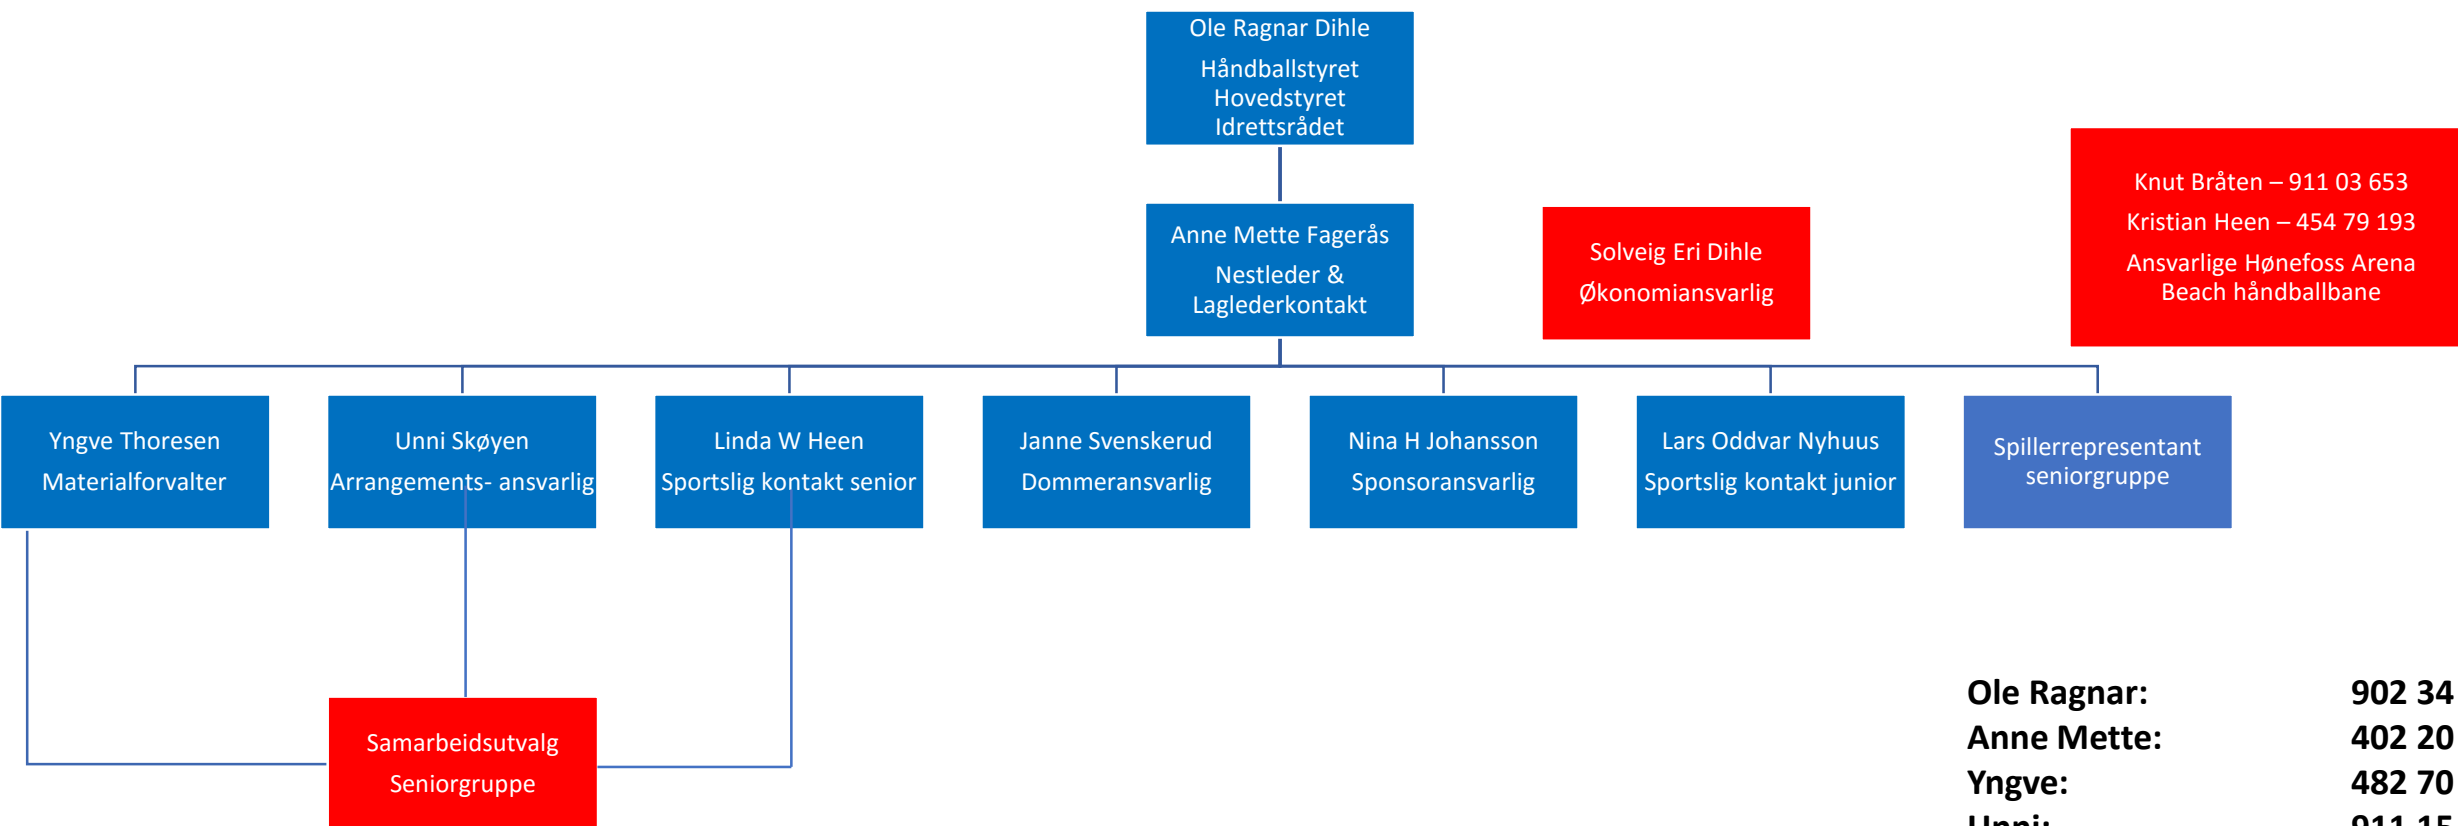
Ole Ragnar Dihle
Håndballstyret
Hovedstyret
Idrettsrådet

Anne Mette Fagerås
Nestleder &
Laglederkontakt

Solveig Eri Dihle
Økonomiansvarlig

Knut Bråten – 911 03 653
Kristian Heen – 454 79 193
Ansvarlige Hønefoss Arena
Beach håndballbane

Yngve Thoresen
Materialforvalter

Unni Skøyen
Arrangements- ansvarlig

Linda W Heen
Sportslig kontakt senior

Janne Svenskerud
Dommeransvarlig

Nina H Johansson
Sponsoransvarlig

Lars Oddvar Nyhuus
Sportslig kontakt junior

Spillerrepresentant
seniorgruppe

Samarbeidsutvalg
Seniorgruppe

Ole Ragnar: 902 34
Anne Mette: 402 20
Yngve: 482 70
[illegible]